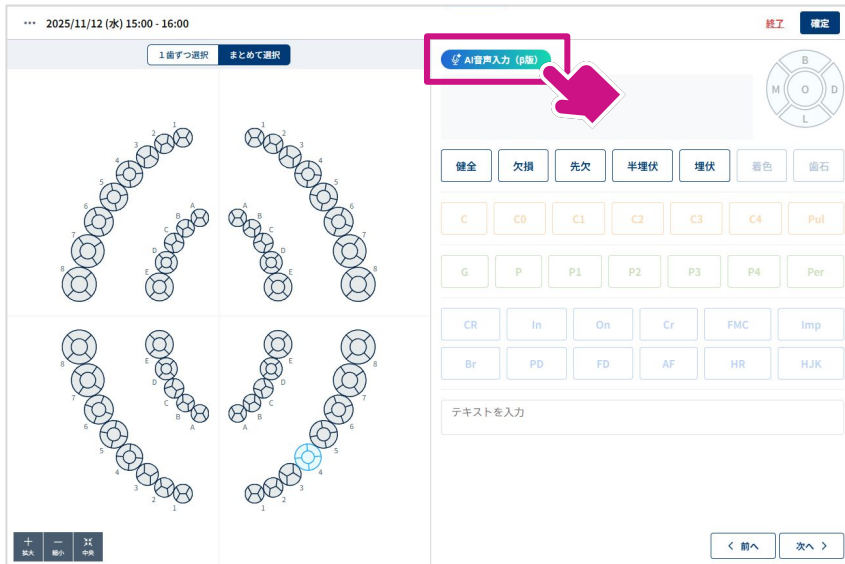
••• 2025/11/12 (水) 15:00 - 16:00

終了 確定

1歯ずつ選択 まとめて選択

AI音声入力 (β版)

B
M O D
L

1 2 3 4 5 6 7 8
A B C D E

1 2 3 4 5 6 7 8
A B C D E

8 7 6 5 4 3 2 1
E D C B A

8 7 6 5 4 3 2 1
E D C B A

健全 欠損 先欠 半埋伏 埋伏 着色 歯石

C C0 C1 C2 C3 C4 Pul

G P P1 P2 P3 P4 Per

CR In On Cr FMC Imp

Br PD FD AF HR HJK

テキストを入力

+ 拡大 − 縮小 中央

< 前へ 次へ >